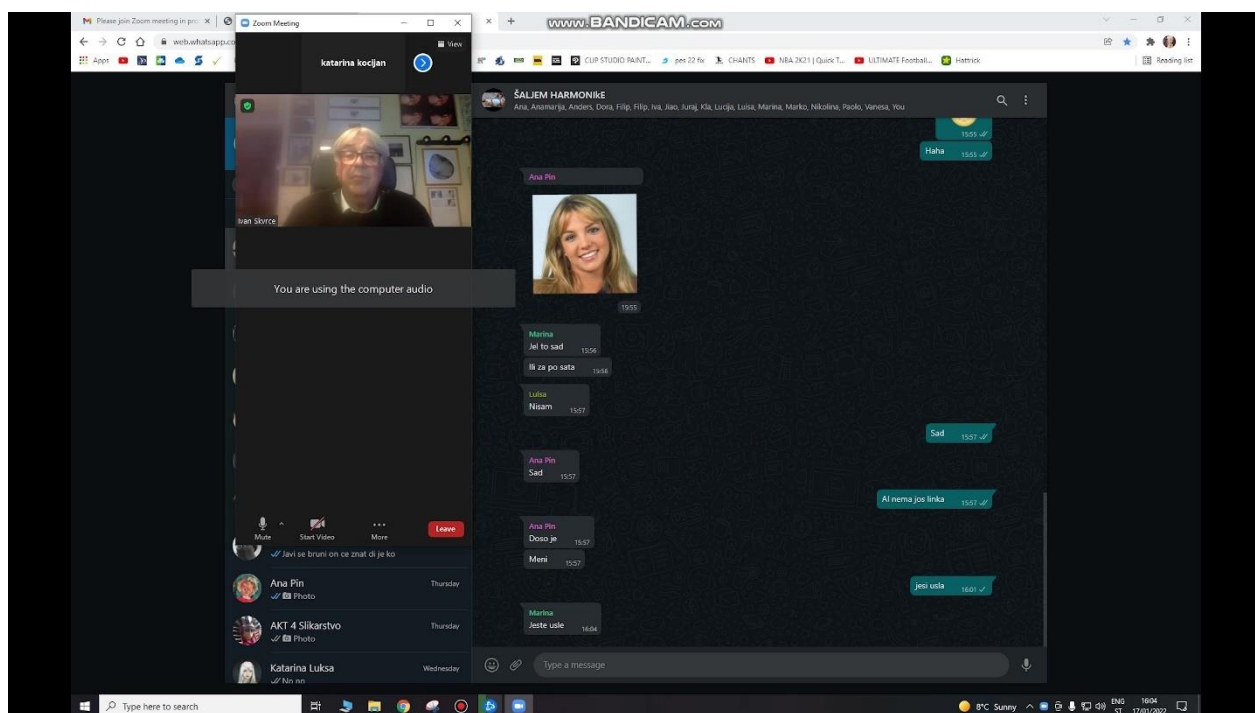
Please join Zoom meeting in pro ×
Zoom Meeting
www.BANDICAM.com
web.whatsapp.co
Apps
View
katarina kocijan
CUP STUDIO PAINT... pes 22 fix CHANTS NBA 2K21 | Quick T... ULTIMATE Football... Hattrick
Reading list
Ivan Skvrce
You are using the computer audio
Mute Start Video More Leave
Javi se bruni on ce znat di je ko
Ana Pin Thursday
Photo
AKT 4 Slikarstvo Thursday
Photo
Katarina Luksa Wednesday
No no
ŠALJEM HARMONIKE
Ana, Anamarija, Anders, Dora, Filip, Filip, Iva, Jiao, Juraj, Kla, Lucija, Luisa, Marina, Marko, Nikolina, Paolo, Vanesa, You
15:55
Haha 15:55
Ana Pin
15:55
Marina
Jel to sad 15:56
Ili za po sata 15:56
Luisa
Nisam 15:57
Sad 15:57
Ana Pin
Sad 15:57
Al nema jos linka 15:57
Ana Pin
Doso je 15:57
Meni 15:57
jesi usla 16:01
Marina
Jeste usle 16:04
Type a message
Type here to search
8°C Sunny ENG ST 16:04 17/01/2022